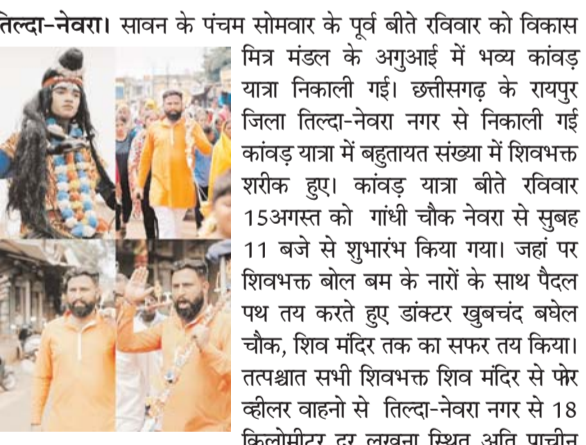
तिल्दा-नेवरा। सावन के पंचम सोमवार के पूर्व बीते रविवार को विकास मित्र मंडल के अगुआई में भव्य कांवड़ यात्रा निकाली गई। छत्तीसगढ़ के रायपुर जिला तिल्दा-नेवरा नगर से निकाली गई कांवड़ यात्रा में बहुतायत संख्या में शिवभक्त शरीक हुए। कांवड़ यात्रा बीते रविवार 15अगस्त को गांधी चौक नेवरा से सुबह 11 बजे से शुभारंभ किया गया। जहां पर शिवभक्त बोल बम के नारों के साथ पैदल पथ तय करते हुए डांक्टर खुबचंद बघेल चौक, शिव मंदिर तक का सफर तय किया। तत्पश्चात सभी शिवभक्त शिव मंदिर से फोर व्हीलर वाहनो से तिल्दा-नेवरा नगर से 18 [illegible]